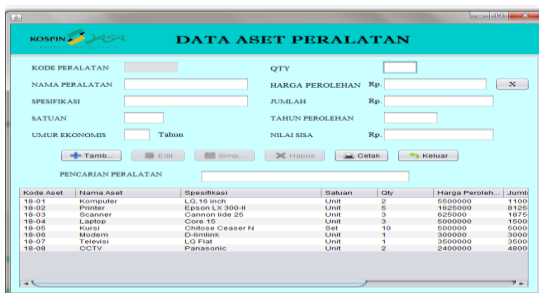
KOSPIN JASA

DATA ASET PERALATAN

KODE PERALATAN
NAMA PERALATAN
SPESIFIKASI
SATUAN
UMUR EKONOMIS Tahun

QTY
HARGA PEROLEHAN Rp.
JUMLAH Rp.
TAHUN PEROLEHAN
NILAI SISA Rp.

X

Tamb... Edit Simp... Hapus Cetak Keluar

PENCARIAN PERALATAN

| Kode Aset | Nama Aset | Spesifikasi | Satuan | Qty | Harga Peroleh... | Juml |
|---|---|---|---|---|---|---|
| 18-01 | Komputer | LG,16 inch | Unit | 2 | 5500000 | 1100 |
| 18-02 | Printer | Epson LX 300-II | Unit | 5 | 1625000 | 8125 |
| 18-03 | Scanner | Cannon lide 25 | Unit | 3 | 625000 | 1875 |
| 18-04 | Laptop | Core 15 | Unit | 3 | 5000000 | 1500 |
| 18-05 | Kursi | Chitose Ceaser N | Set | 10 | 500000 | 5000 |
| 18-06 | Modem | D-limlink | Unit | 1 | 300000 | 3000 |
| 18-07 | Televisi | LG Flat | Unit | 1 | 3500000 | 3500 |
| 18-08 | CCTV | Panasonic | Unit | 2 | 2400000 | 4800 |